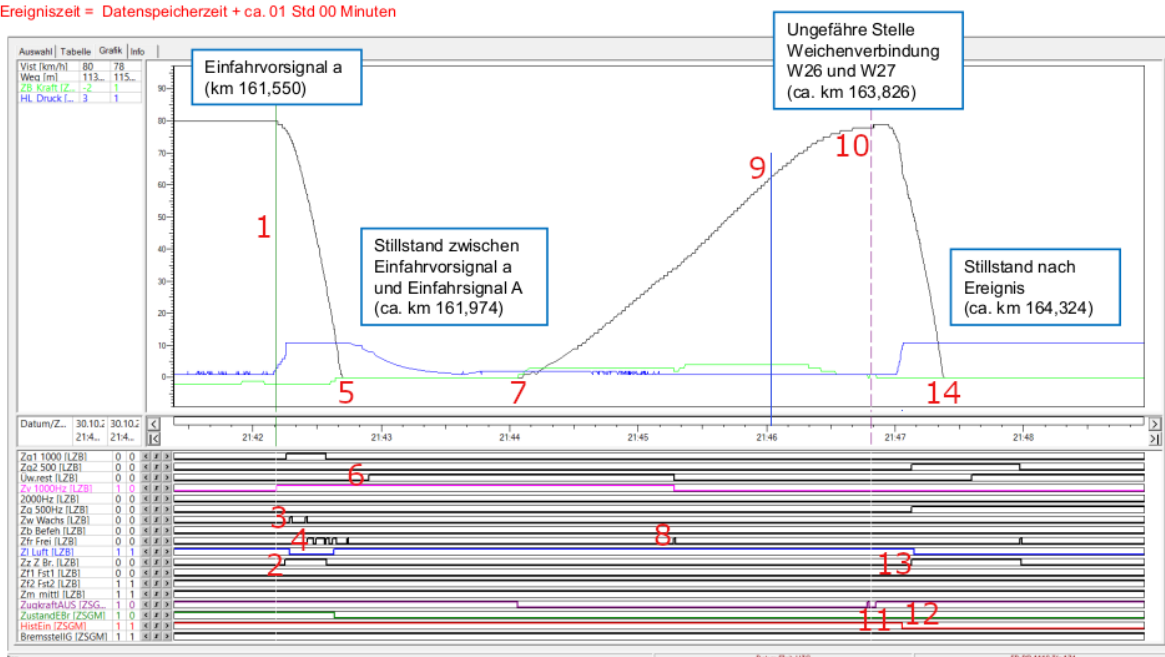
Ereigniszeit = Datenspeicherzeit + ca. 01 Std 00 Minuten

Auswahl | Tabelle | Grafik | Info

| Vist [km/h] | 80 | 78 |
|---|---|---|
| Weg [m] | 113... | 115... |
| ZB Kraft [Z... | -2 | 1 |
| HL Druck [... | 3 | 1 |

Einfahrvorsignal a (km 161,550)

Ungefähre Stelle Weichenverbindung W26 und W27 (ca. km 163,826)

Stillstand zwischen Einfahrvorsignal a und Einfahrsignal A (ca. km 161,974)

Stillstand nach Ereignis (ca. km 164,324)

90
80
70
60
50
40
30
20
10
0

1
5
7
9
10
14

Datum/Z... | 30.10.2 | 30.10.2
21:4... | 21:4...

21:42
21:43
21:44
21:45
21:46
21:47
21:48

| Zg1 1000 [LZB] | 0 | 0 |
|---|---|---|
| Zg2 500 [LZB] | 0 | 0 |
| Uw.rest [LZB] | 0 | 0 |
| Zv 1000Hz [LZB] | 1 | 0 |
| 2000Hz [LZB] | 0 | 0 |
| Zg 500Hz [LZB] | 0 | 0 |
| Zw Wachs [LZB] | 0 | 0 |
| Zb Befeh [LZB] | 0 | 0 |
| Zfr Frei [LZB] | 0 | 0 |
| Zl Luft [LZB] | 1 | 1 |
| Zz Z Br. [LZB] | 0 | 0 |
| Zf1 Fst1 [LZB] | 0 | 0 |
| Zf2 Fst2 [LZB] | 1 | 1 |
| Zm mittl [LZB] | 1 | 1 |
| ZugkraftAUS [ZSG... | 1 | 0 |
| ZustandEBr [ZSGM] | 1 | 0 |
| HistEin [ZSGM] | 1 | 1 |
| BremsstellG [ZSGM] | 1 | 1 |

6
3
4
2
8
13
11
12